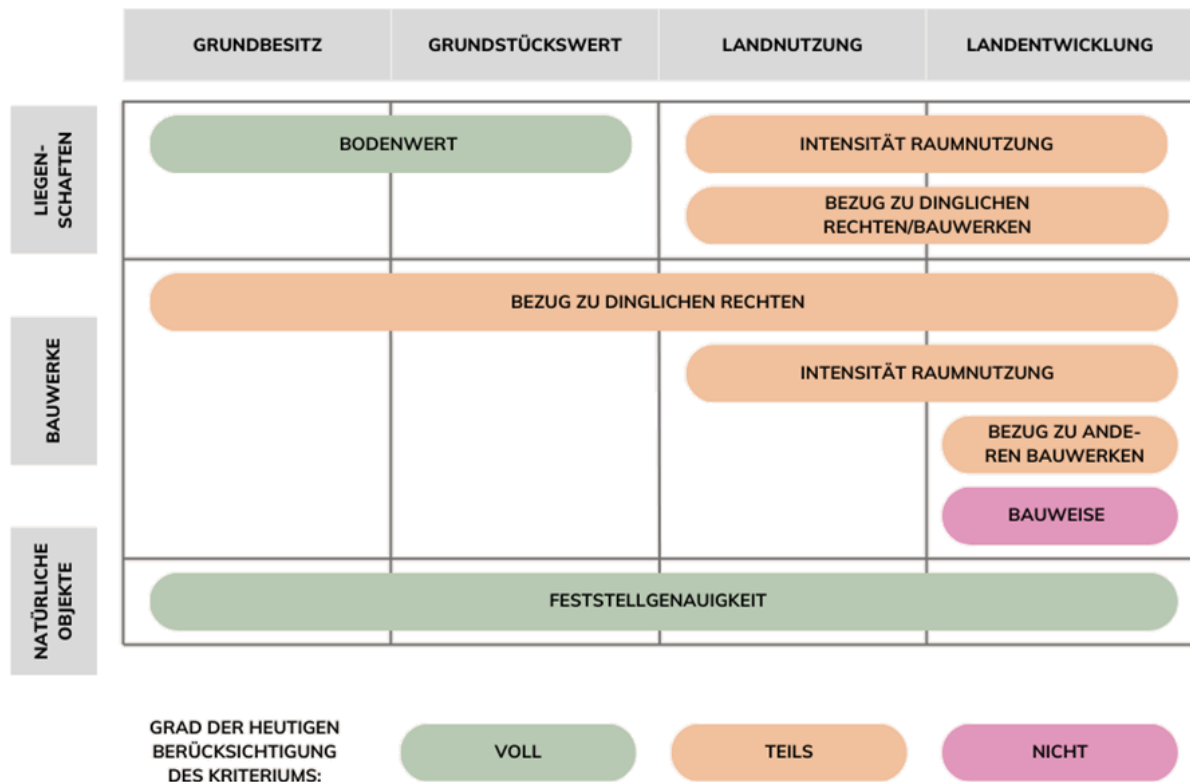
GRUNDBESITZ | GRUNDSTÜCKSWERT | LANDNUTZUNG | LANDENTWICKLUNG

LIEGEN-SCHAFTEN

BODENWERT

INTENSITÄT RAUMNUTZUNG

BEZUG ZU DINGLICHEN RECHTEN/BAUWERKEN

BAUWERKE

BEZUG ZU DINGLICHEN RECHTEN

INTENSITÄT RAUMNUTZUNG

BEZUG ZU ANDEREN BAUWERKEN

BAUWEISE

NATÜRLICHE OBJEKTE

FESTSTELLGENAUIGKEIT

GRAD DER HEUTIGEN BERÜCKSICHTIGUNG DES KRITERIUMS:

VOLL

TEILS

NICHT